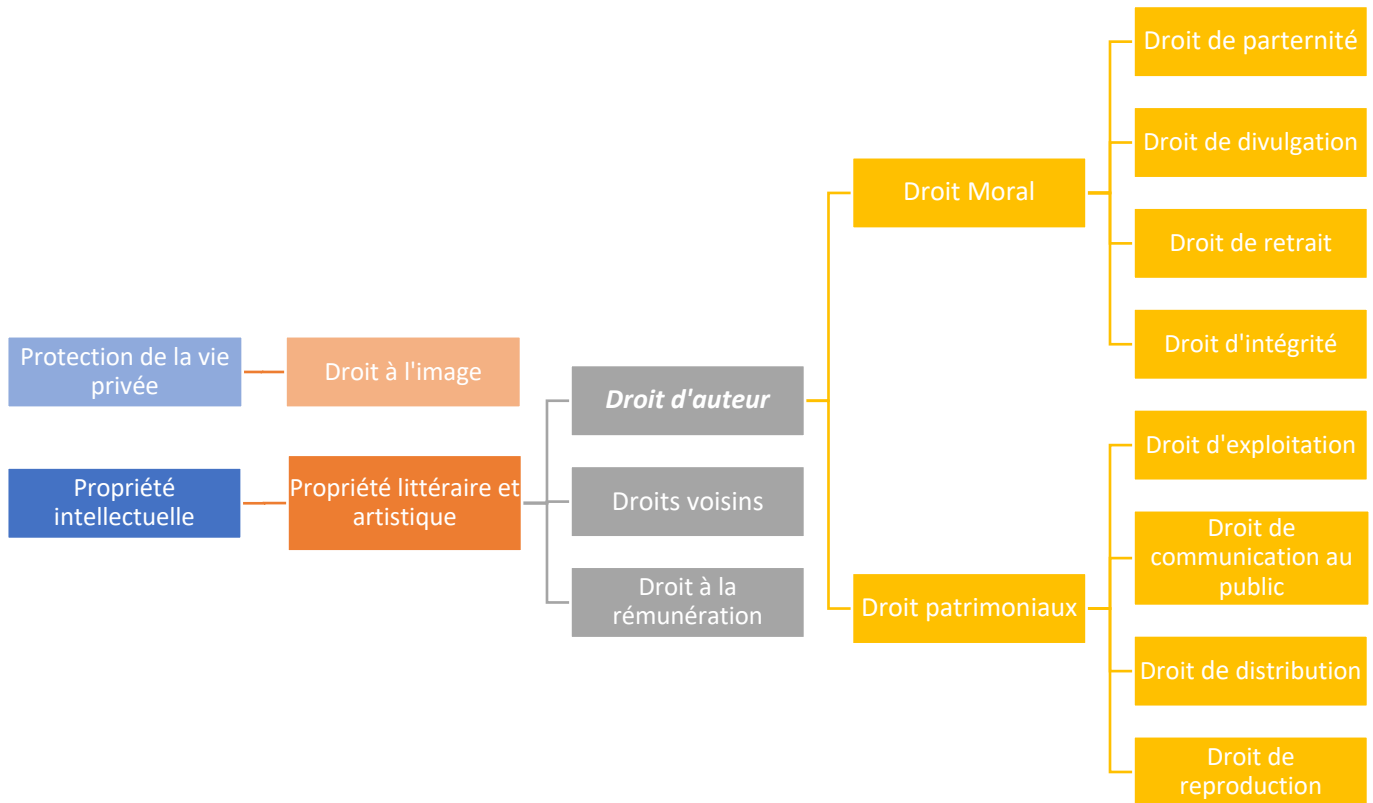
Protection de la vie privée

Droit à l'image

Propriété intellectuelle

Propriété littéraire et artistique

*Droit d'auteur*

Droits voisins

Droit à la rémunération

Droit Moral

Droit de parternité

Droit de divulgation

Droit de retrait

Droit d'intégrité

Droit patrimoniaux

Droit d'exploitation

Droit de communication au public

Droit de distribution

Droit de reproduction